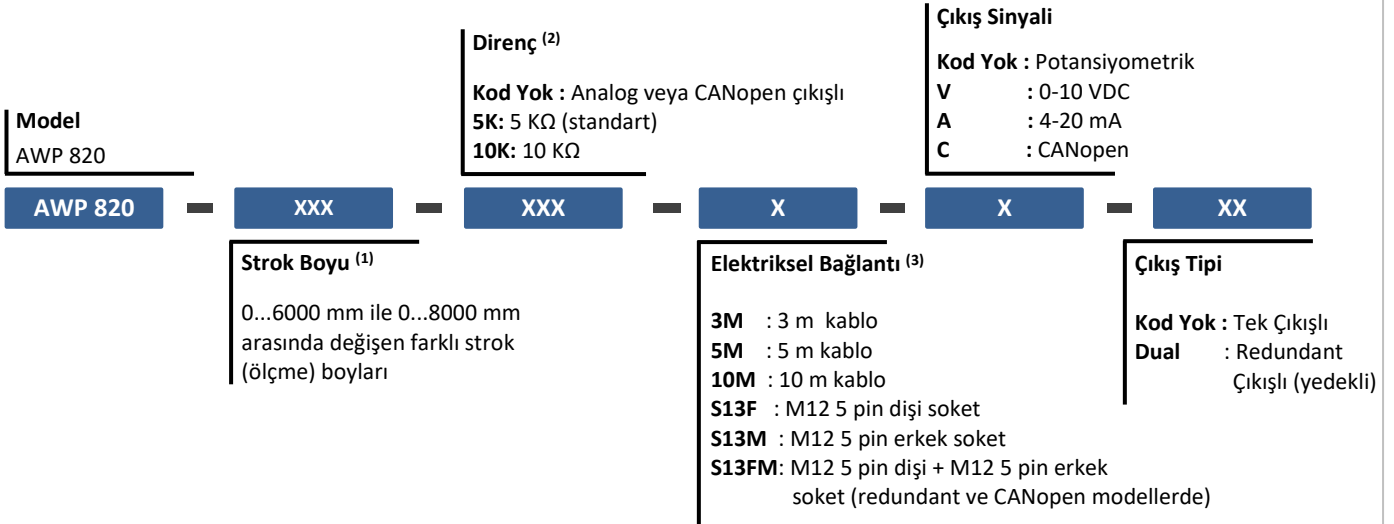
Model
AWP 820

Direnç $^{(2)}$

Kod Yok : Analog veya CANopen çıkışlı
5K: 5 KΩ (standart)
10K: 10 KΩ

Çıkış Sinyali

Kod Yok : Potansiyometrik
V : 0-10 VDC
A : 4-20 mA
C : CANopen

AWP 820 - XXX - XXX - X - X - XX

Strok Boyu $^{(1)}$

0...6000 mm ile 0...8000 mm arasında değişen farklı strok (ölçme) boyları

Elektriksel Bağlantı $^{(3)}$

3M : 3 m kablo
5M : 5 m kablo
10M : 10 m kablo
S13F : M12 5 pin dişi soket
S13M : M12 5 pin erkek soket
S13FM: M12 5 pin dişi + M12 5 pin erkek soket (redundant ve CANopen modellerde)

Çıkış Tipi

Kod Yok : Tek Çıkışlı
Dual : Redundant Çıkışlı (yedekli)